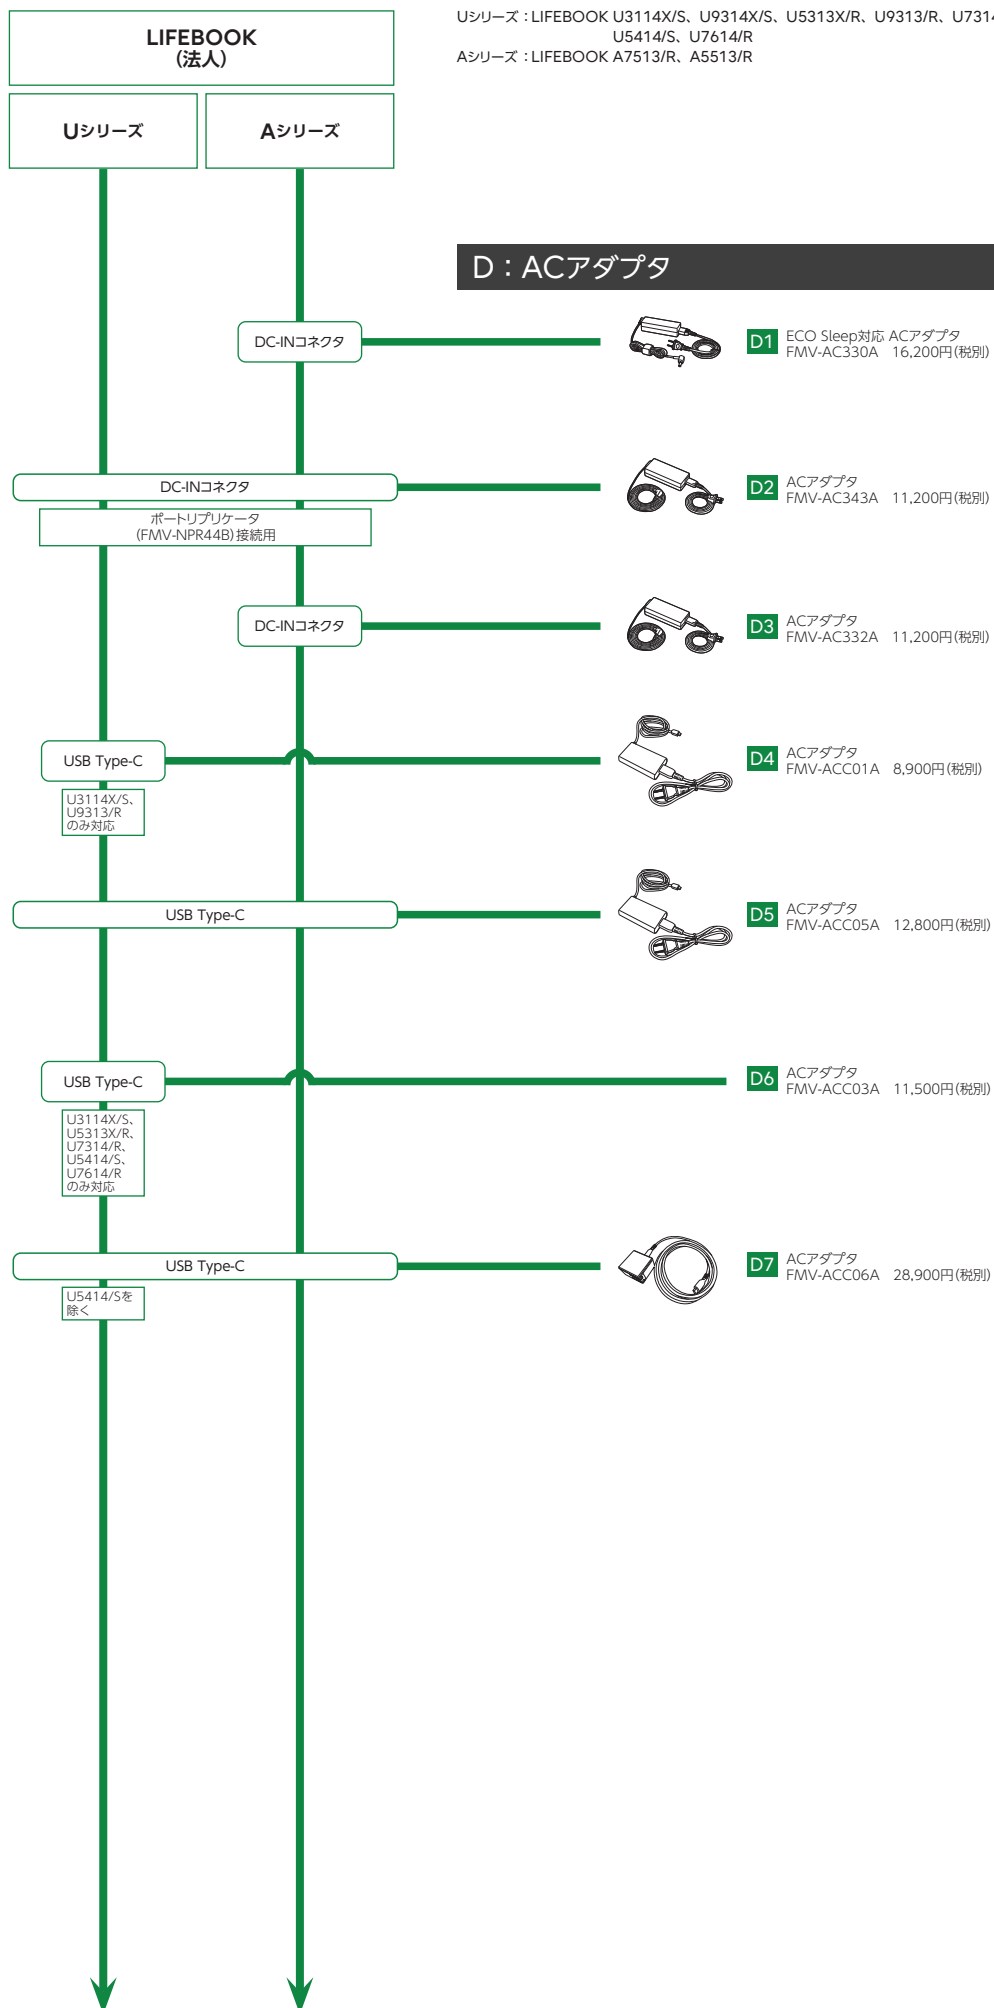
LIFEBOOK
(法人)

Uシリーズ

Aシリーズ

Uシリーズ：LIFEBOOK U3114X/S、U9314X/S、U5313X/R、U9313/R、U731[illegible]
U5414/S、U7614/R
Aシリーズ：LIFEBOOK A7513/R、A5513/R

D：ACアダプタ

DC-INコネクタ

D1 ECO Sleep対応 ACアダプタ
FMV-AC330A 16,200円(税別)

DC-INコネクタ

ポートリプリケータ
(FMV-NPR44B)接続用

D2 ACアダプタ
FMV-AC343A 11,200円(税別)

DC-INコネクタ

D3 ACアダプタ
FMV-AC332A 11,200円(税別)

USB Type-C

U3114X/S、
U9313/R
のみ対応

D4 ACアダプタ
FMV-ACC01A 8,900円(税別)

USB Type-C

D5 ACアダプタ
FMV-ACC05A 12,800円(税別)

USB Type-C

U3114X/S、
U5313X/R、
U7314/R、
U5414/S、
U7614/R
のみ対応

D6 ACアダプタ
FMV-ACC03A 11,500円(税別)

USB Type-C

U5414/Sを
除く

D7 ACアダプタ
FMV-ACC06A 28,900円(税別)